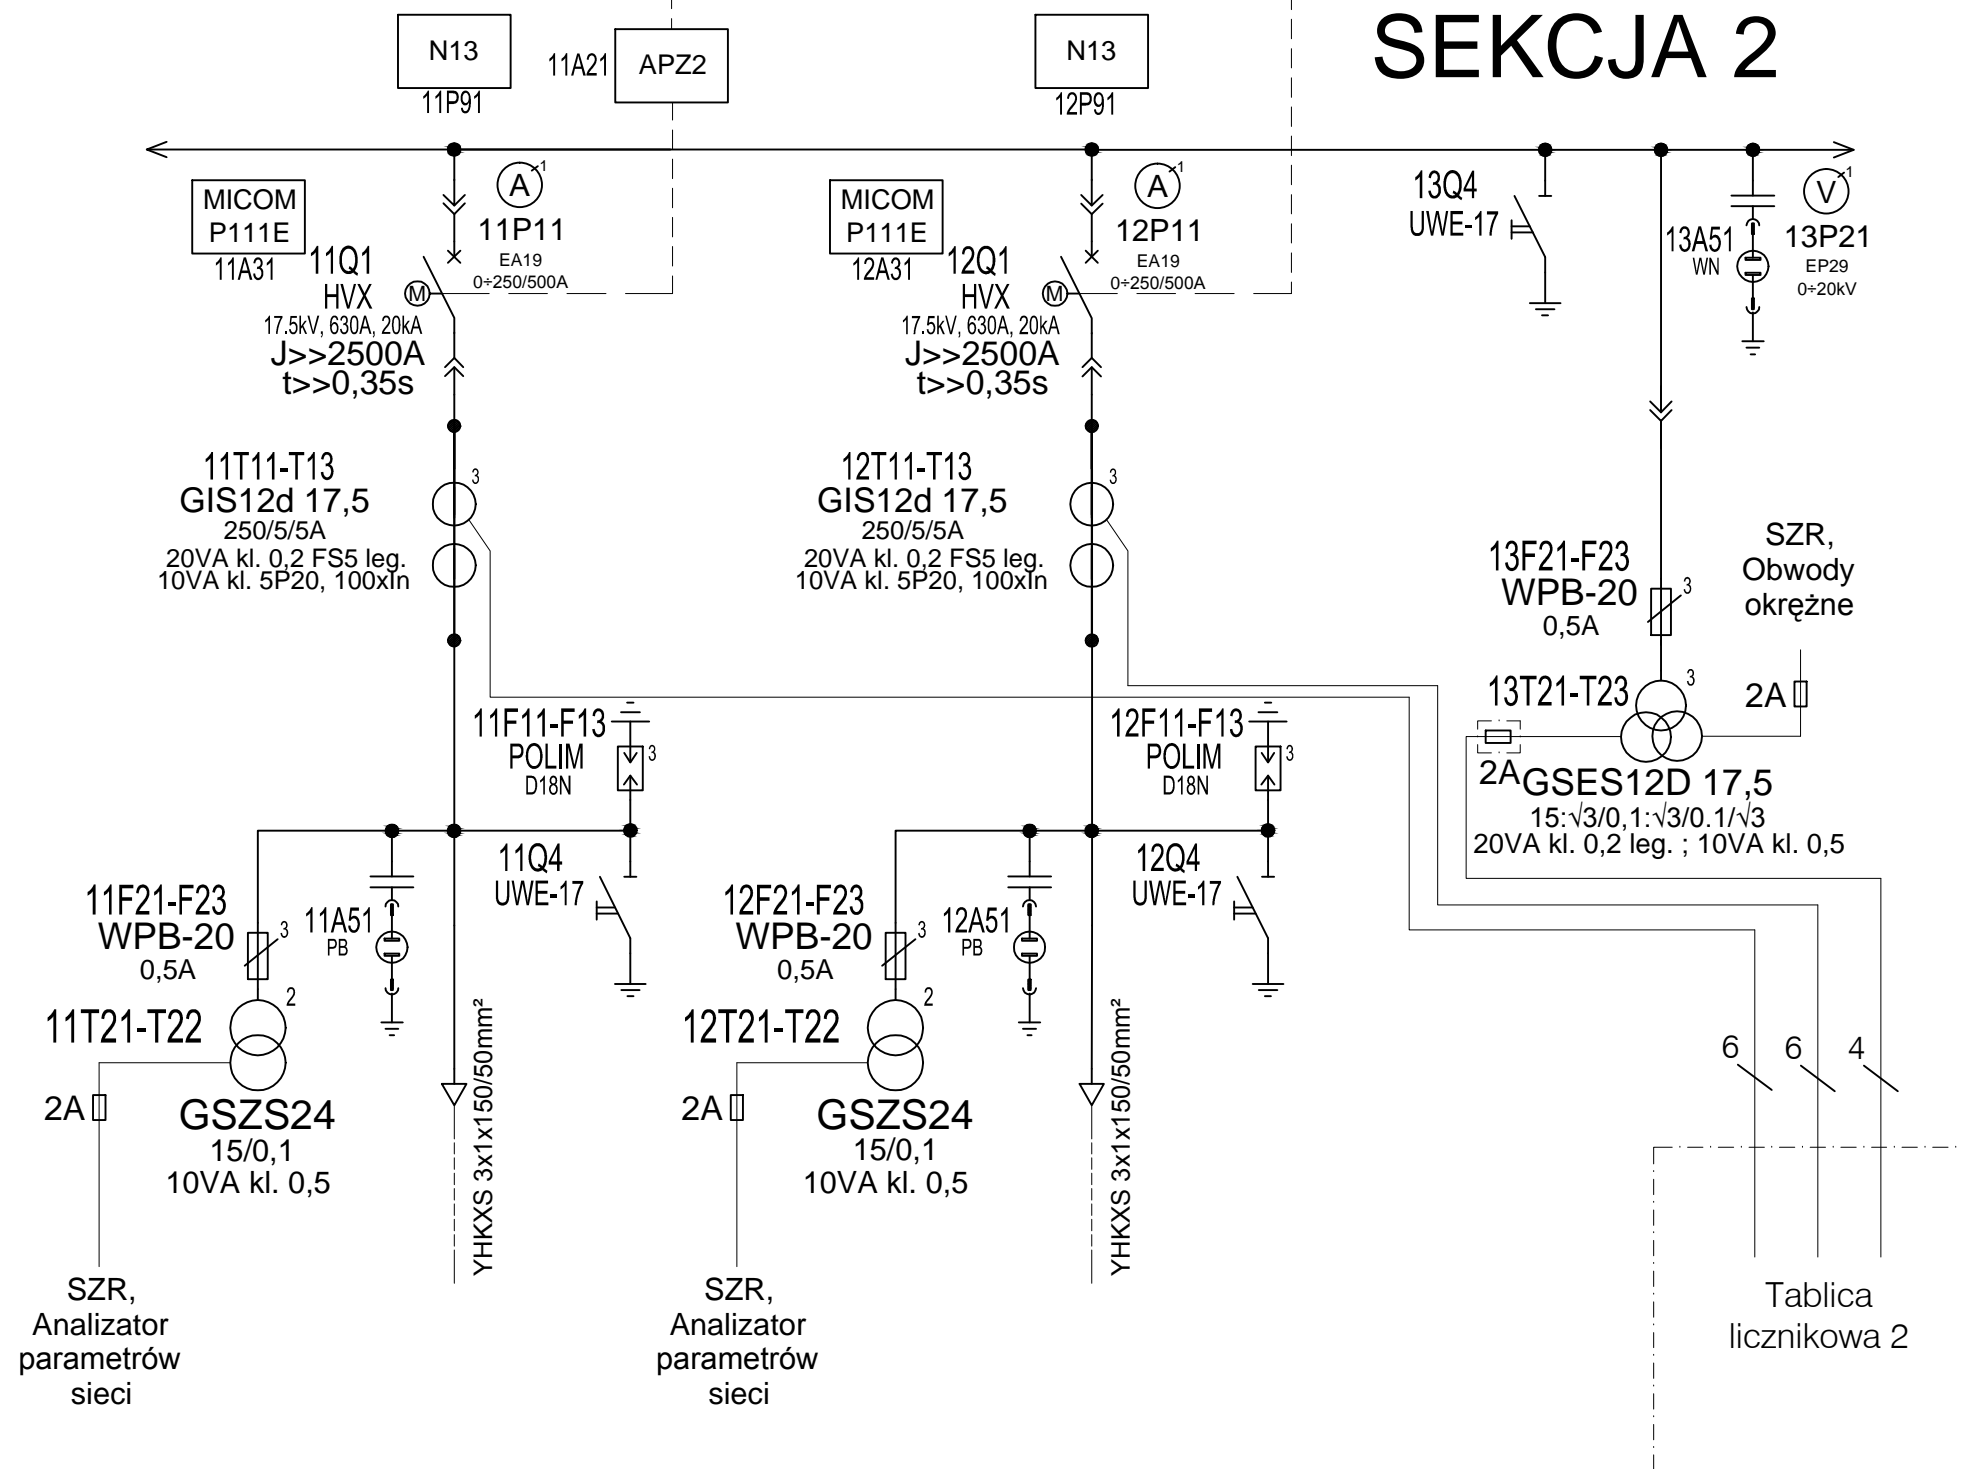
N13
11P91
11A21
APZ2
N13
12P91
SEKCJA 2

MICOM P111E
11A31
A
1
11P11
EA19
0÷250/500A
11Q1
HVX
M
17.5kV, 630A, 20kA
J>>2500A
t>>0,35s

MICOM P111E
12A31
A
1
12P11
EA19
0÷250/500A
12Q1
HVX
M
17.5kV, 630A, 20kA
J>>2500A
t>>0,35s

13Q4
UWE-17
13A51
WN
V
1
13P21
EP29
0÷20kV

11T11-T13
GIS12d 17,5
250/5/5A
20VA kl. 0,2 FS5 leg.
10VA kl. 5P20, 100xIn
3

12T11-T13
GIS12d 17,5
250/5/5A
20VA kl. 0,2 FS5 leg.
10VA kl. 5P20, 100xIn
3

SZR, Obwody okrężne
13F21-F23
WPB-20
0,5A
3
13T21-T23
3
2A
2A
GSES12D 17,5
15:√3/0,1:√3/0.1/√3
20VA kl. 0,2 leg. ; 10VA kl. 0,5

11F11-F13
POLIM
D18N
3
12F11-F13
POLIM
D18N
3

11Q4
UWE-17
12Q4
UWE-17

11F21-F23
WPB-20
0,5A
3
11A51
PB
11T21-T22
2
2A
GSZS24
15/0,1
10VA kl. 0,5
YHKXS 3x1x150/50mm²

12F21-F23
WPB-20
0,5A
3
12A51
PB
12T21-T22
2
2A
GSZS24
15/0,1
10VA kl. 0,5
YHKXS 3x1x150/50mm²

6
6
4

SZR, Analizator parametrów sieci

SZR, Analizator parametrów sieci

Tablica licznikowa 2